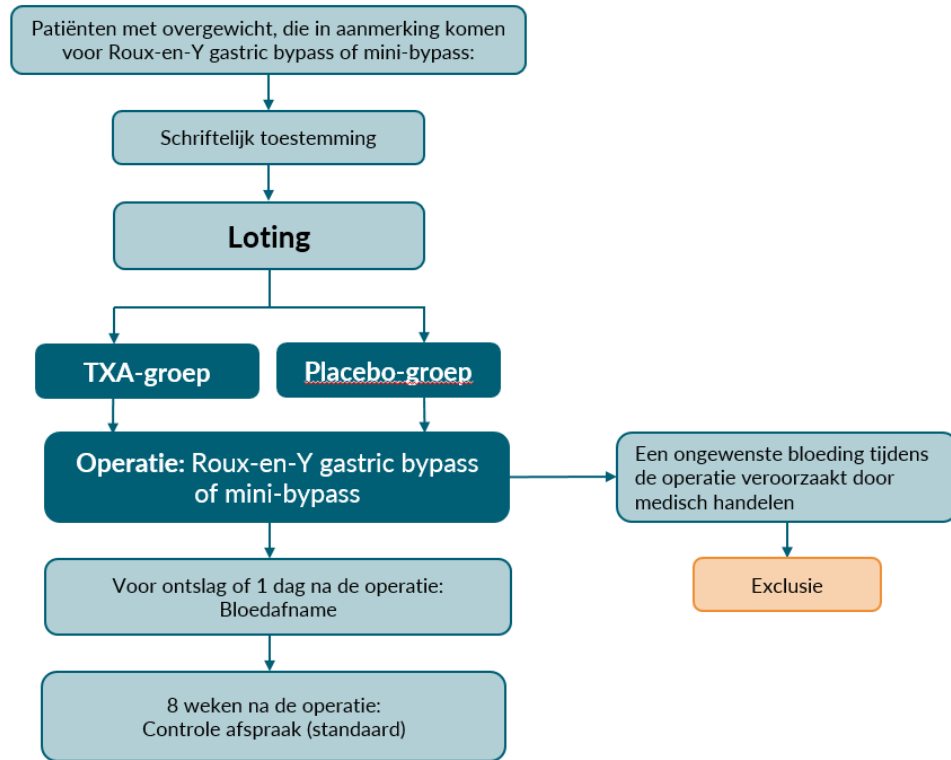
Patiënten met overgewicht, die in aanmerking komen voor Roux-en-Y gastric bypass of mini-bypass:

Schriftelijk toestemming

Loting

TXA-groep

Placebo-groep

Operatie: Roux-en-Y gastric bypass of mini-bypass

Een ongewenste bloeding tijdens de operatie veroorzaakt door medisch handelen

Exclusie

Voor ontslag of 1 dag na de operatie: Bloedafname

8 weken na de operatie: Controle afspraak (standaard)